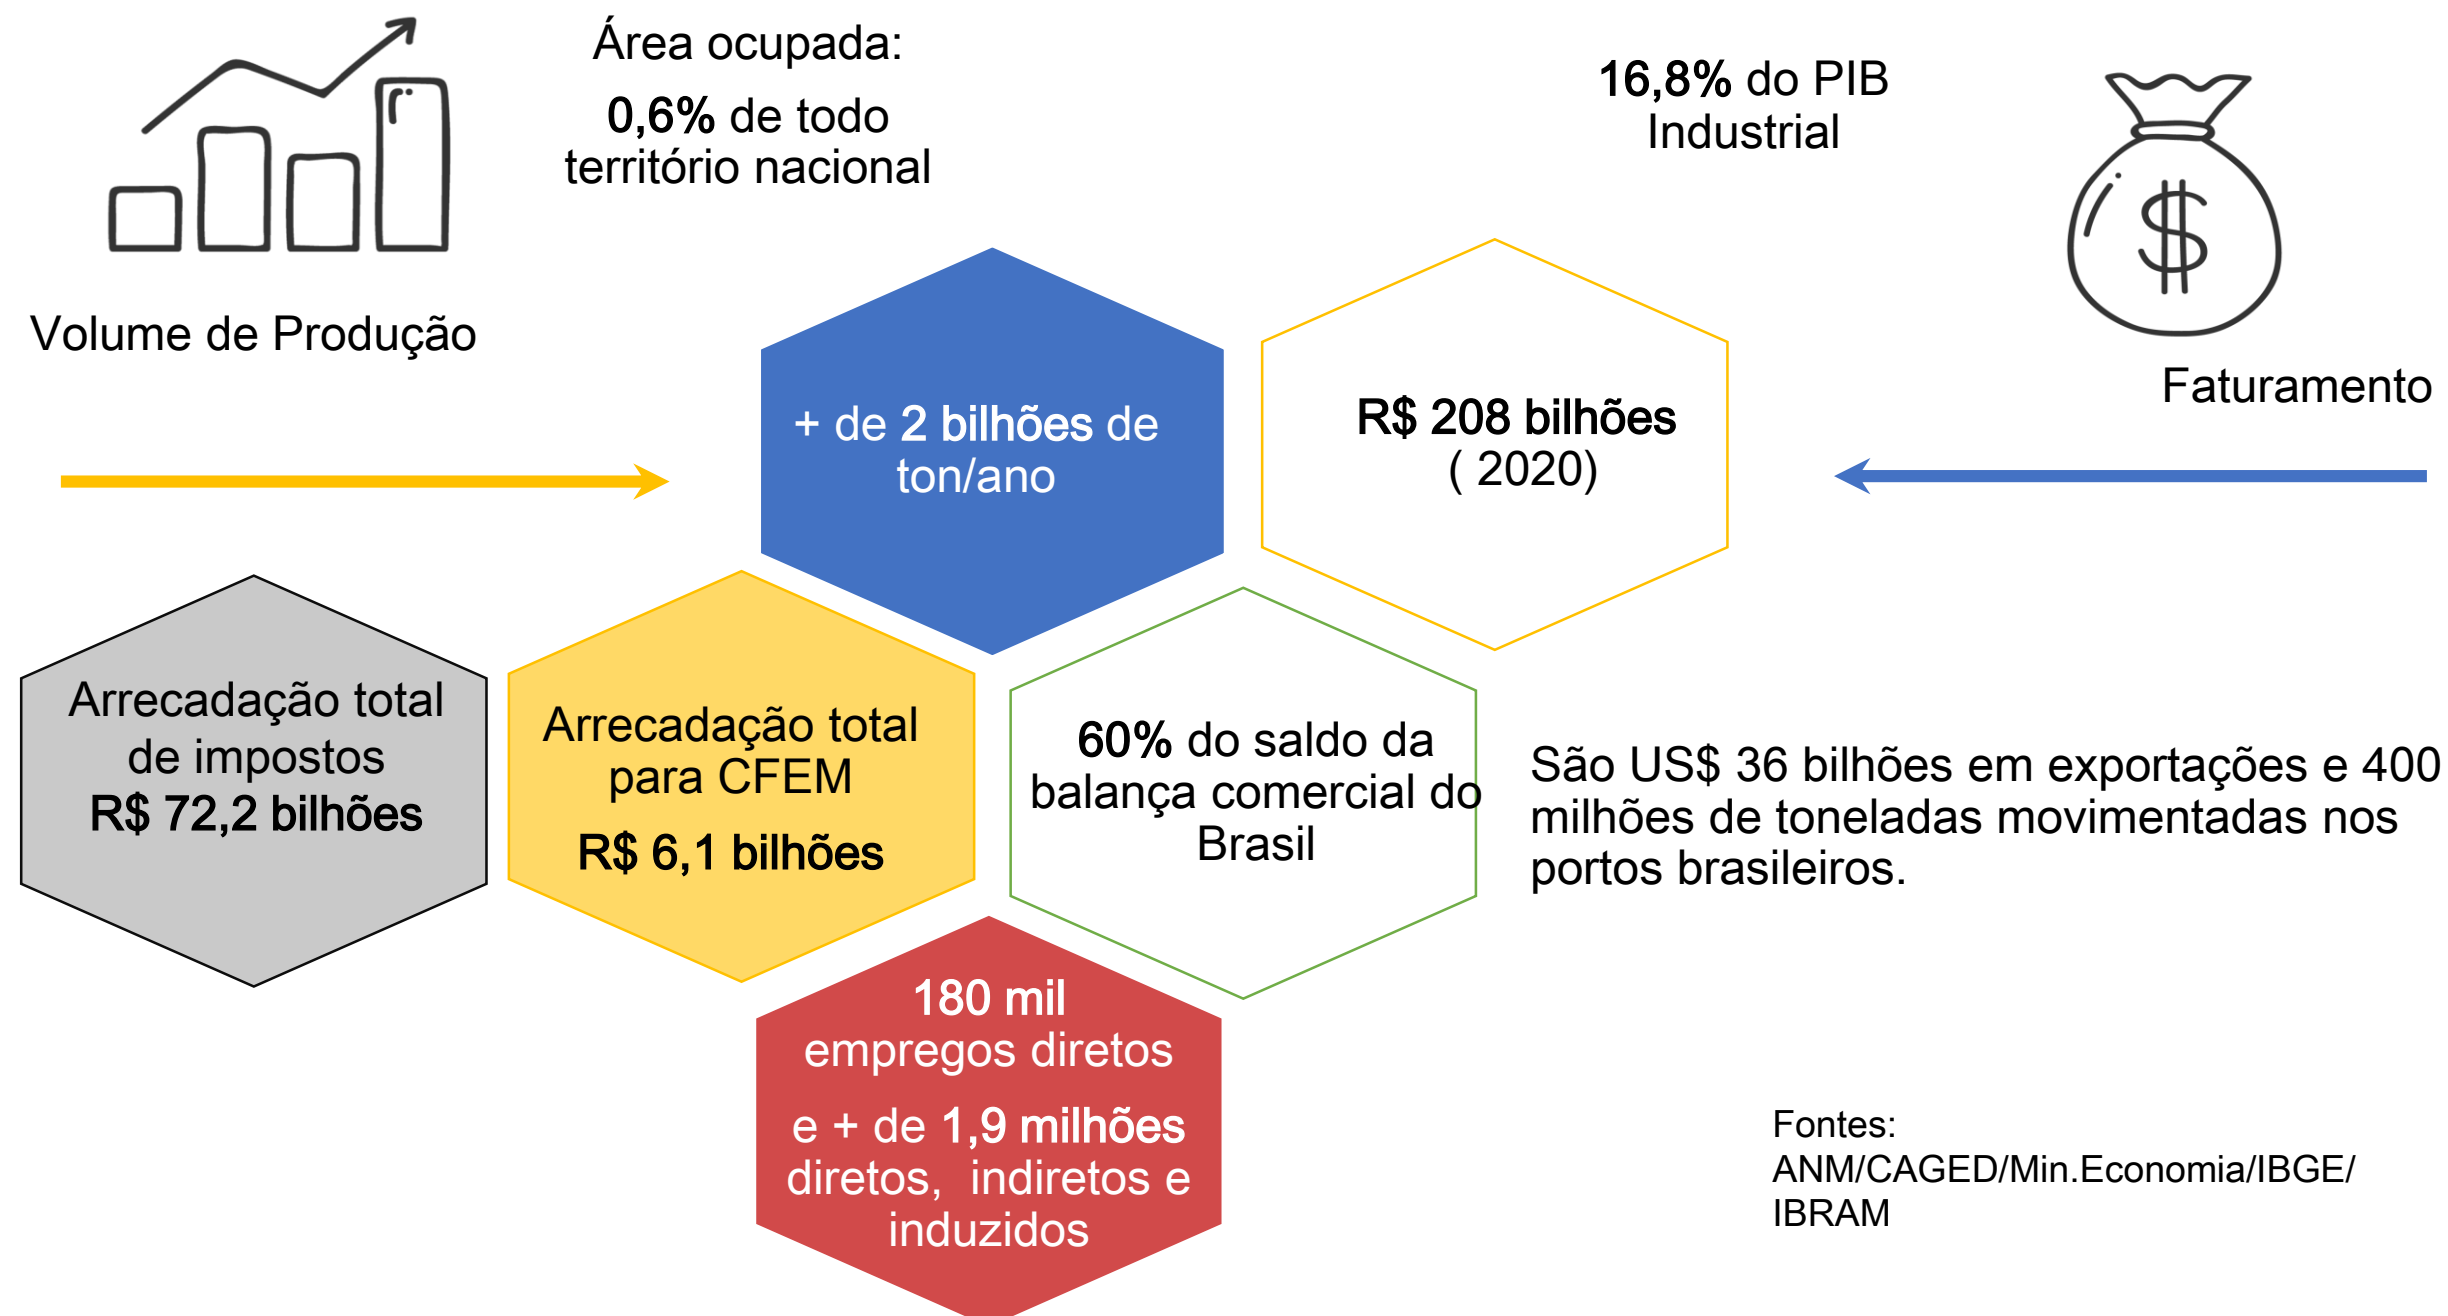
Área ocupada:

0,6% de todo território nacional

16,8% do PIB Industrial

Volume de Produção

+ de 2 bilhões de ton/ano

R$ 208 bilhões ( 2020)

Faturamento

Arrecadação total de impostos R$ 72,2 bilhões

Arrecadação total para CFEM

R$ 6,1 bilhões

60% do saldo da balança comercial do Brasil

São US$ 36 bilhões em exportações e 400 milhões de toneladas movimentadas nos portos brasileiros.

180 mil empregos diretos

e + de 1,9 milhões diretos, indiretos e induzidos

Fontes: ANM/CAGED/Min.Economia/IBGE/ IBRAM